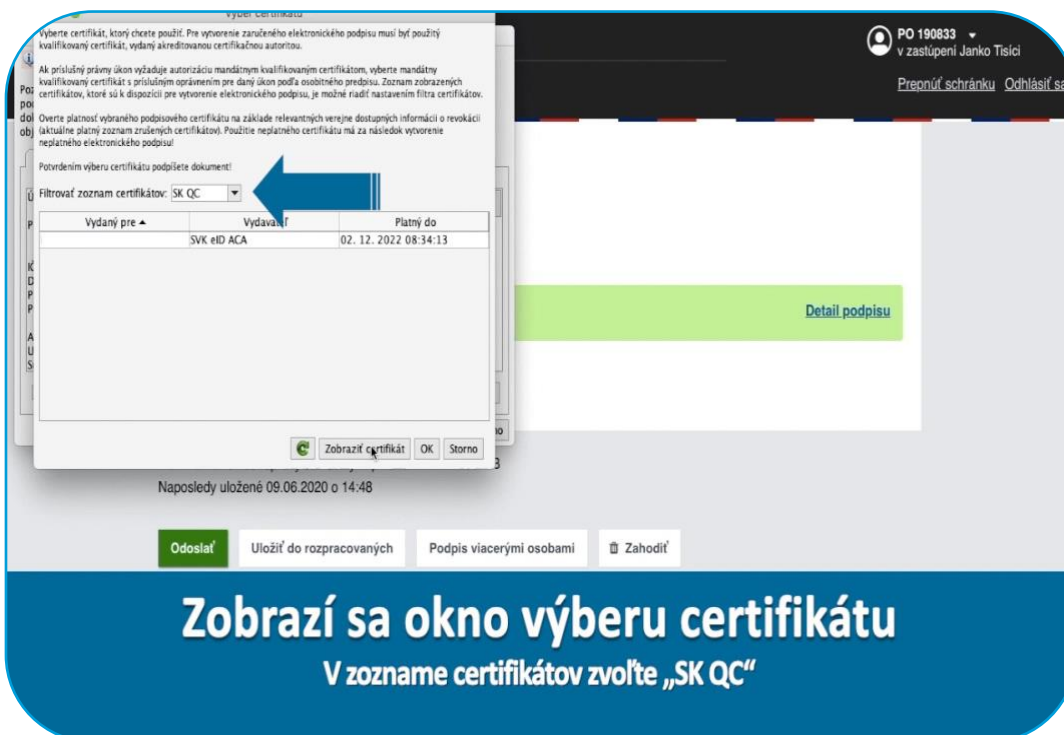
Výber certifikátu

Vyberte certifikát, ktorý chcete použiť. Pre vytvorenie zaručeného elektronického podpisu musí byť použitý kvalifikovaný certifikát, vydaný akreditovanou certifikačnou autoritou.

Ak príslušný právny úkon vyžaduje autorizáciu mandátnym kvalifikovaným certifikátom, vyberte mandátny kvalifikovaný certifikát s príslušným oprávnením pre daný úkon podľa osobitného predpisu. Zoznam zobrazených certifikátov, ktoré sú k dispozícii pre vytvorenie elektronického podpisu, je možné riadiť nastavením filtra certifikátov.

Overte platnosť vybraného podpisového certifikátu na základe relevantných verejne dostupných informácií o revokácii (aktuálne platný zoznam zrušených certifikátov). Použitie neplatného certifikátu má za následok vytvorenie neplatného elektronického podpisu!

Potvrdením výberu certifikátu podpíšete dokument!

Filtrovať zoznam certifikátov: SK QC

| Vydaný pre ▲ | Vydavateľ | Platný do |
|---|---|---|
| | SVK eID ACA | 02. 12. 2022 08:34:13 |

Zobraziť certifikát OK Storno

PO 190833
v zastúpení Janko Tisíci
Prepnúť schránku Odhlásiť sa

Detail podpisu

Naposledy uložené 09.06.2020 o 14:48

Odoslať Uložiť do rozpracovaných Podpis viacerými osobami Zahodiť

Zobrazí sa okno výberu certifikátu
V zozname certifikátov zvoľte „SK QC"